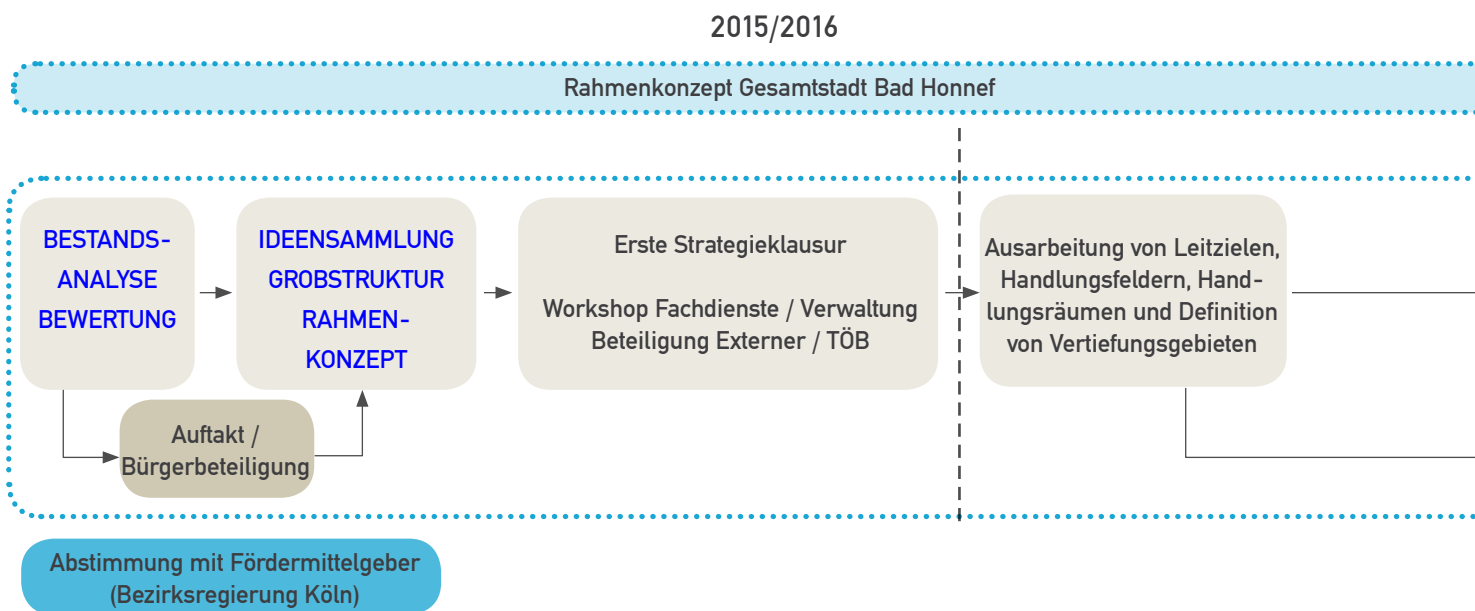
2015/2016

Rahmenkonzept Gesamtstadt Bad Honnef

BESTANDS-ANALYSE BEWERTUNG

IDEENSAMMLUNG GROBSTRUKTUR RAHMEN-KONZEPT

Erste Strategieklausur

Workshop Fachdienste / Verwaltung Beteiligung Externer / TÖB

Ausarbeitung von Leitzielen, Handlungsfeldern, Handlungsräumen und Definition von Vertiefungsgebieten

Auftakt / Bürgerbeteiligung

Abstimmung mit Fördermittelgeber (Bezirksregierung Köln)